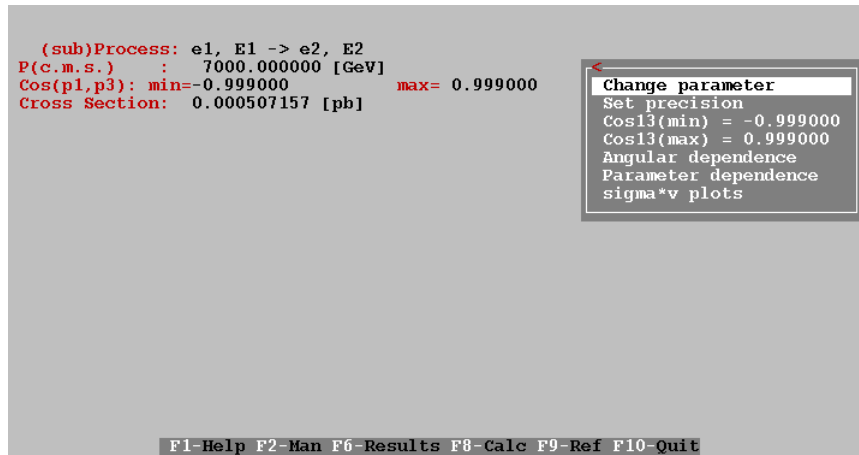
(sub)Process: e1, E1 -> e2, E2
P(c.m.s.) : 7000.000000 [GeV]
Cos(p1,p3): min=-0.999000 max= 0.999000
Cross Section: 0.000507157 [pb]

<
Change parameter
Set precision
Cos13(min) = -0.999000
Cos13(max) = 0.999000
Angular dependence
Parameter dependence
sigma*v plots

F1-Help F2-Man F6-Results F8-Calc F9-Ref F10-Quit